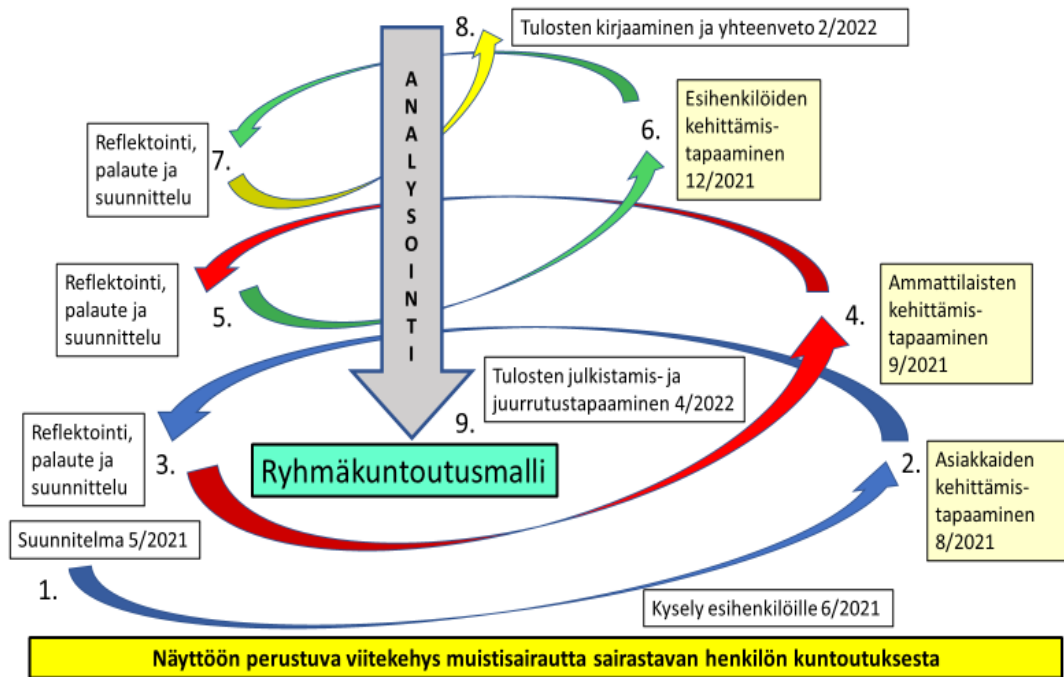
8. Tulosten kirjaaminen ja yhteenveto 2/2022

ANALYSOINTI

Reflektointi, palaute ja suunnittelu 7.

6. Esihenkilöiden kehittämistapaaminen 12/2021

Reflektointi, palaute ja suunnittelu 5.

4. Ammattilaisten kehittämistapaaminen 9/2021

Tulosten julkistamis- ja juurrutustapaaminen 4/2022

9.

Reflektointi, palaute ja suunnittelu 3.

Ryhmäkuntoutusmalli

2. Asiakkaiden kehittämistapaaminen 8/2021

Suunnitelma 5/2021

1.

Kysely esihenkilöille 6/2021

Näyttöön perustuva viitekehys muistisairautta sairastavan henkilön kuntoutuksesta